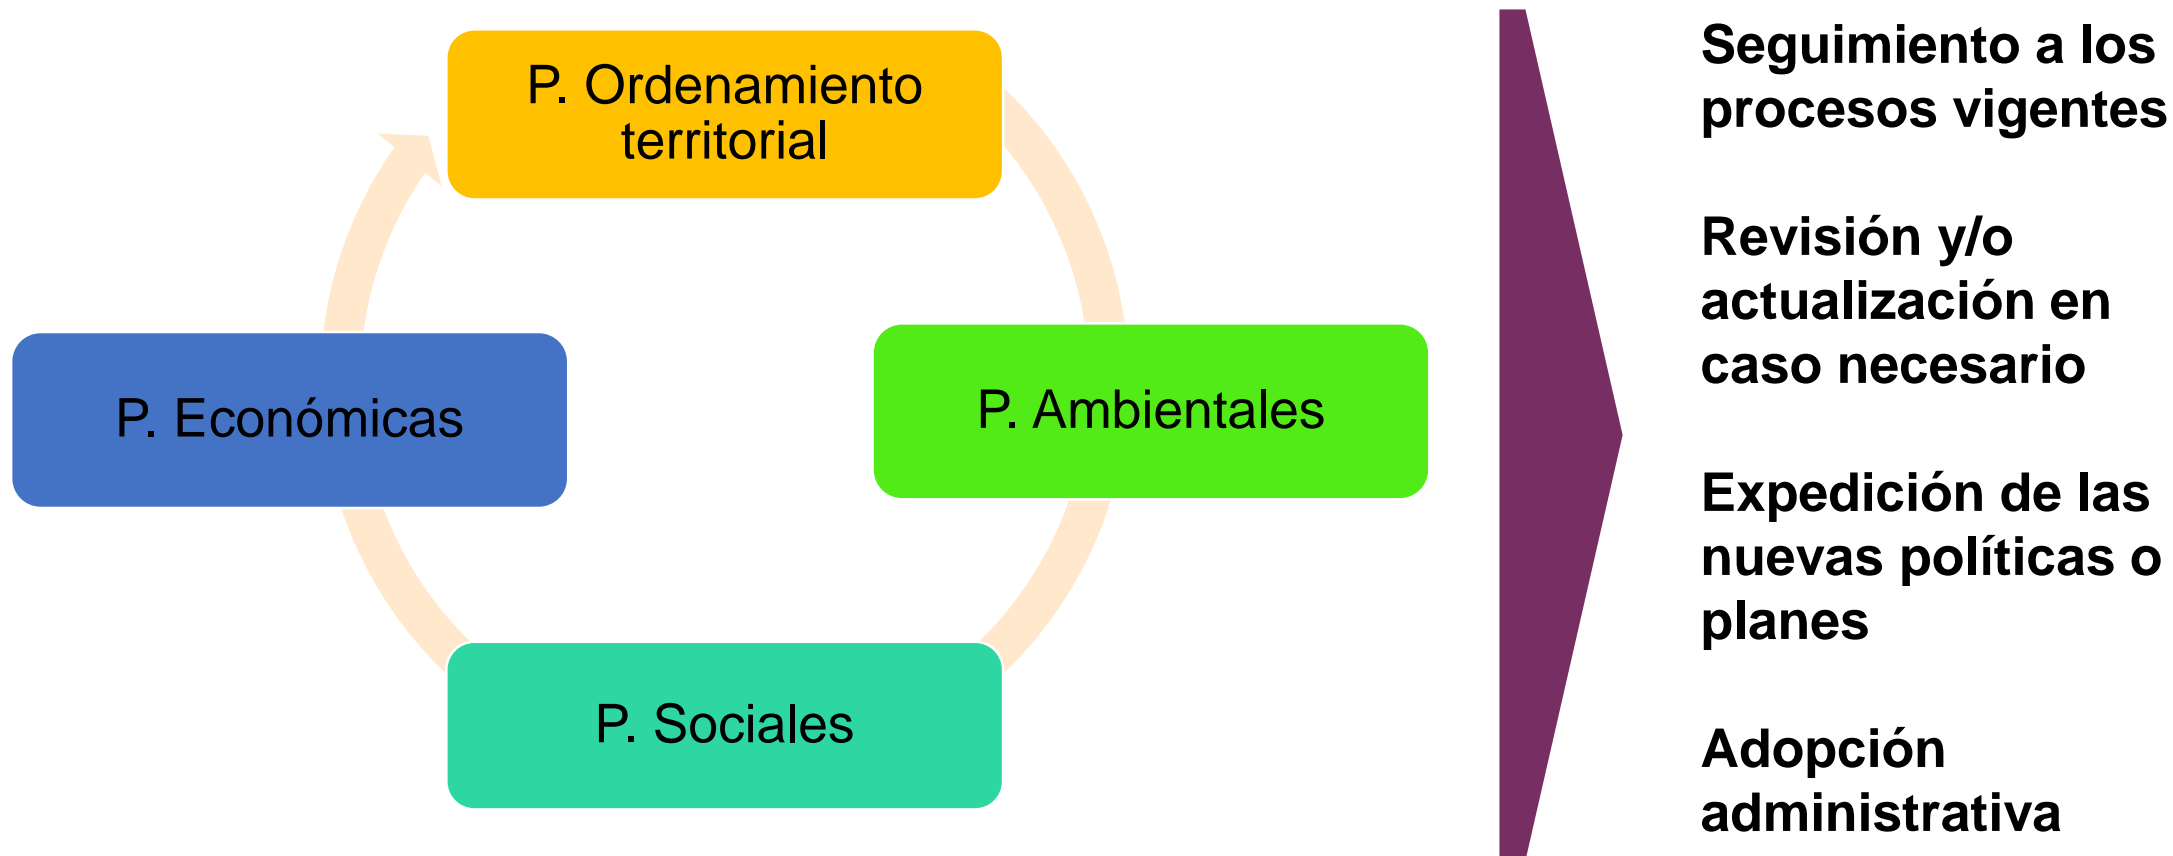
P. Ordenamiento territorial

P. Ambientales

P. Sociales

P. Económicas

Seguimiento a los procesos vigentes

Revisión y/o actualización en caso necesario

Expedición de las nuevas políticas o planes

Adopción administrativa